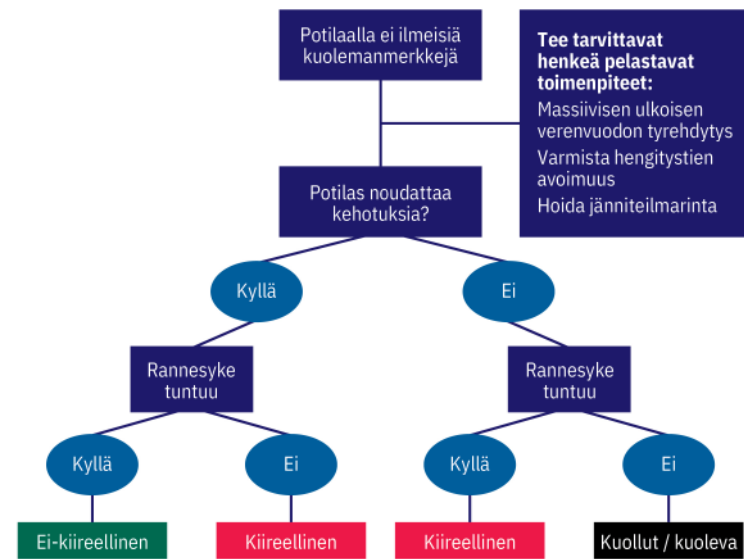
Potilaalla ei ilmeisiä kuolemanmerkkejä

Tee tarvittavat henkeä pelastavat toimenpiteet:

Massiivisen ulkoisen verenvuodon tyrehdytys

Varmista hengitystien avoimuus

Hoida jänniteilmarinta

Potilas noudattaa kehotuksia?

Kyllä

Ei

Rannesyke tuntuu

Rannesyke tuntuu

Kyllä

Ei

Kyllä

Ei

Ei-kiireellinen

Kiireellinen

Kiireellinen

Kuollut / kuoleva